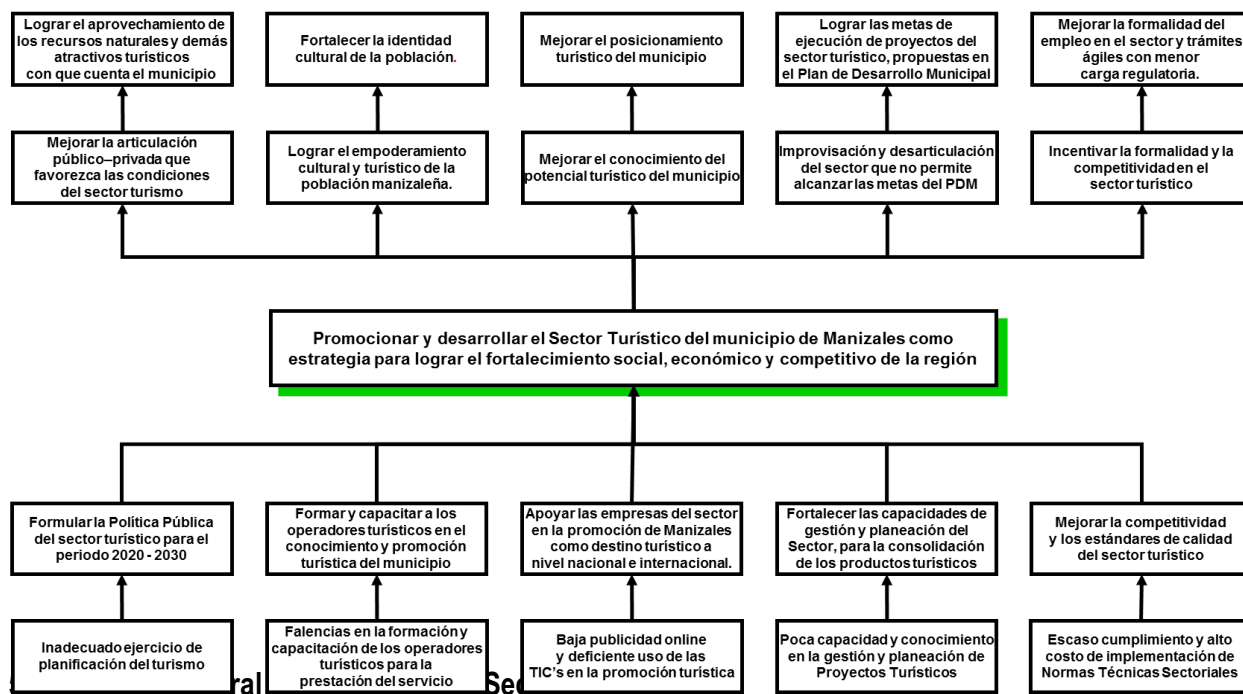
Lograr el aprovechamiento de los recursos naturales y demás atractivos turísticos con que cuenta el municipio

Fortalecer la identidad cultural de la población.

Mejorar el posicionamiento turístico del municipio

Lograr las metas de ejecución de proyectos del sector turístico, propuestas en el Plan de Desarrollo Municipal

Mejorar la formalidad del empleo en el sector y trámites ágiles con menor carga regulatoria.

Mejorar la articulación público–privada que favorezca las condiciones del sector turismo

Lograr el empoderamiento cultural y turístico de la población manizaleña.

Mejorar el conocimiento del potencial turístico del municipio

Improvisación y desarticulación del sector que no permite alcanzar las metas del PDM

Incentivar la formalidad y la competitividad en el sector turístico

Promocionar y desarrollar el Sector Turístico del municipio de Manizales como estrategia para lograr el fortalecimiento social, económico y competitivo de la región

Formular la Política Pública del sector turístico para el periodo 2020 - 2030

Formar y capacitar a los operadores turísticos en el conocimiento y promoción turística del municipio

Apoyar las empresas del sector en la promoción de Manizales como destino turístico a nivel nacional e internacional.

Fortalecer las capacidades de gestión y planeación del Sector, para la consolidación de los productos turísticos

Mejorar la competitividad y los estándares de calidad del sector turístico

Inadecuado ejercicio de planificación del turismo

Falencias en la formación y capacitación de los operadores turísticos para la prestación del servicio

Baja publicidad online y deficiente uso de las TIC's en la promoción turística

Poca capacidad y conocimiento en la gestión y planeación de Proyectos Turísticos

Escaso cumplimiento y alto costo de implementación de Normas Técnicas Sectoriales

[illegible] ral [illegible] Se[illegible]